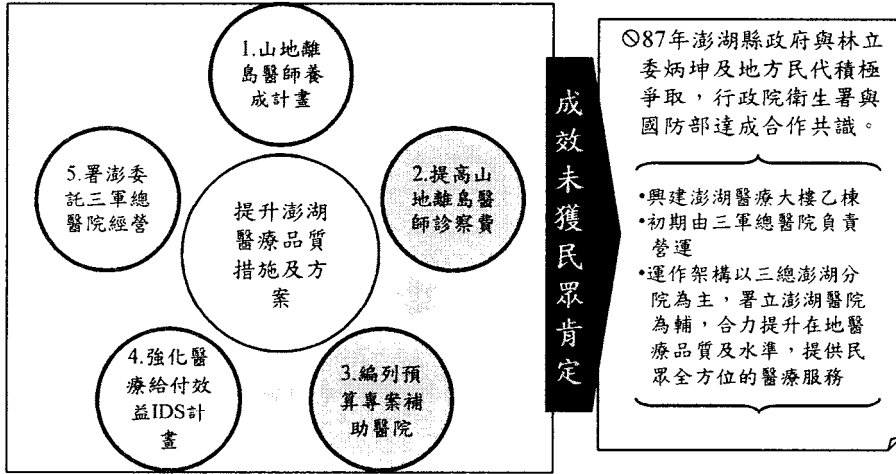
1.山地離島醫師養成計畫

5.署澎委託三軍總醫院經營

提升澎湖醫療品質措施及方案

2.提高山地離島醫師診察費

4.強化醫療給付效益IDS計畫

3.編列預算專案補助醫院

成效未獲民眾肯定

◎87年澎湖縣政府與林立委炳坤及地方民代積極爭取，行政院衛生署與國防部達成合作共識。

•興建澎湖醫療大樓乙棟
•初期由三軍總醫院負責營運
•運作架構以三總澎湖分院為主，署立澎湖醫院為輔，合力提升在地醫療品質及水準，提供民眾全方位的醫療服務